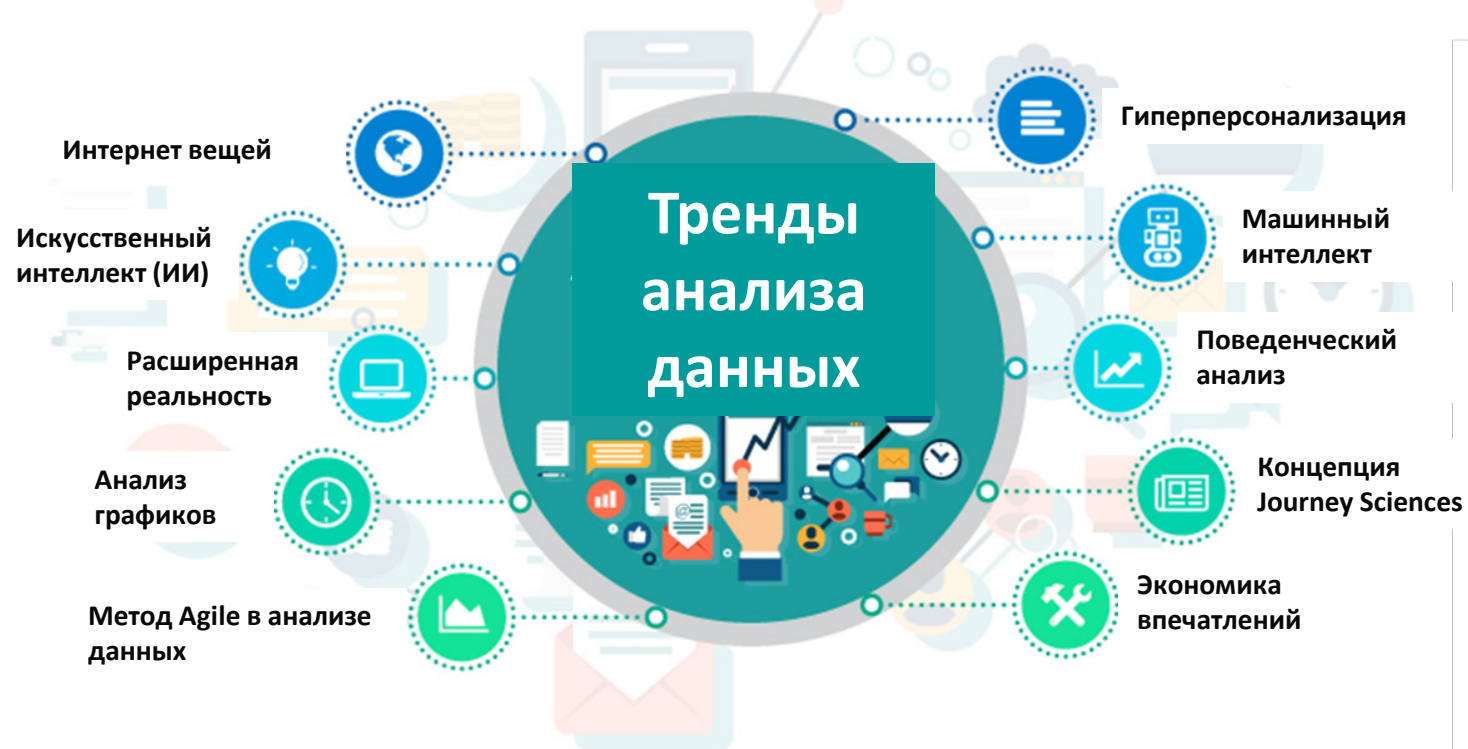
Тренды анализа данных

Интернет вещей

Искусственный интеллект (ИИ)

Расширенная реальность

Анализ графиков

Метод Agile в анализе данных

Гиперперсонализация

Машинный интеллект

Поведенческий анализ

Концепция Journey Sciences

Экономика впечатлений